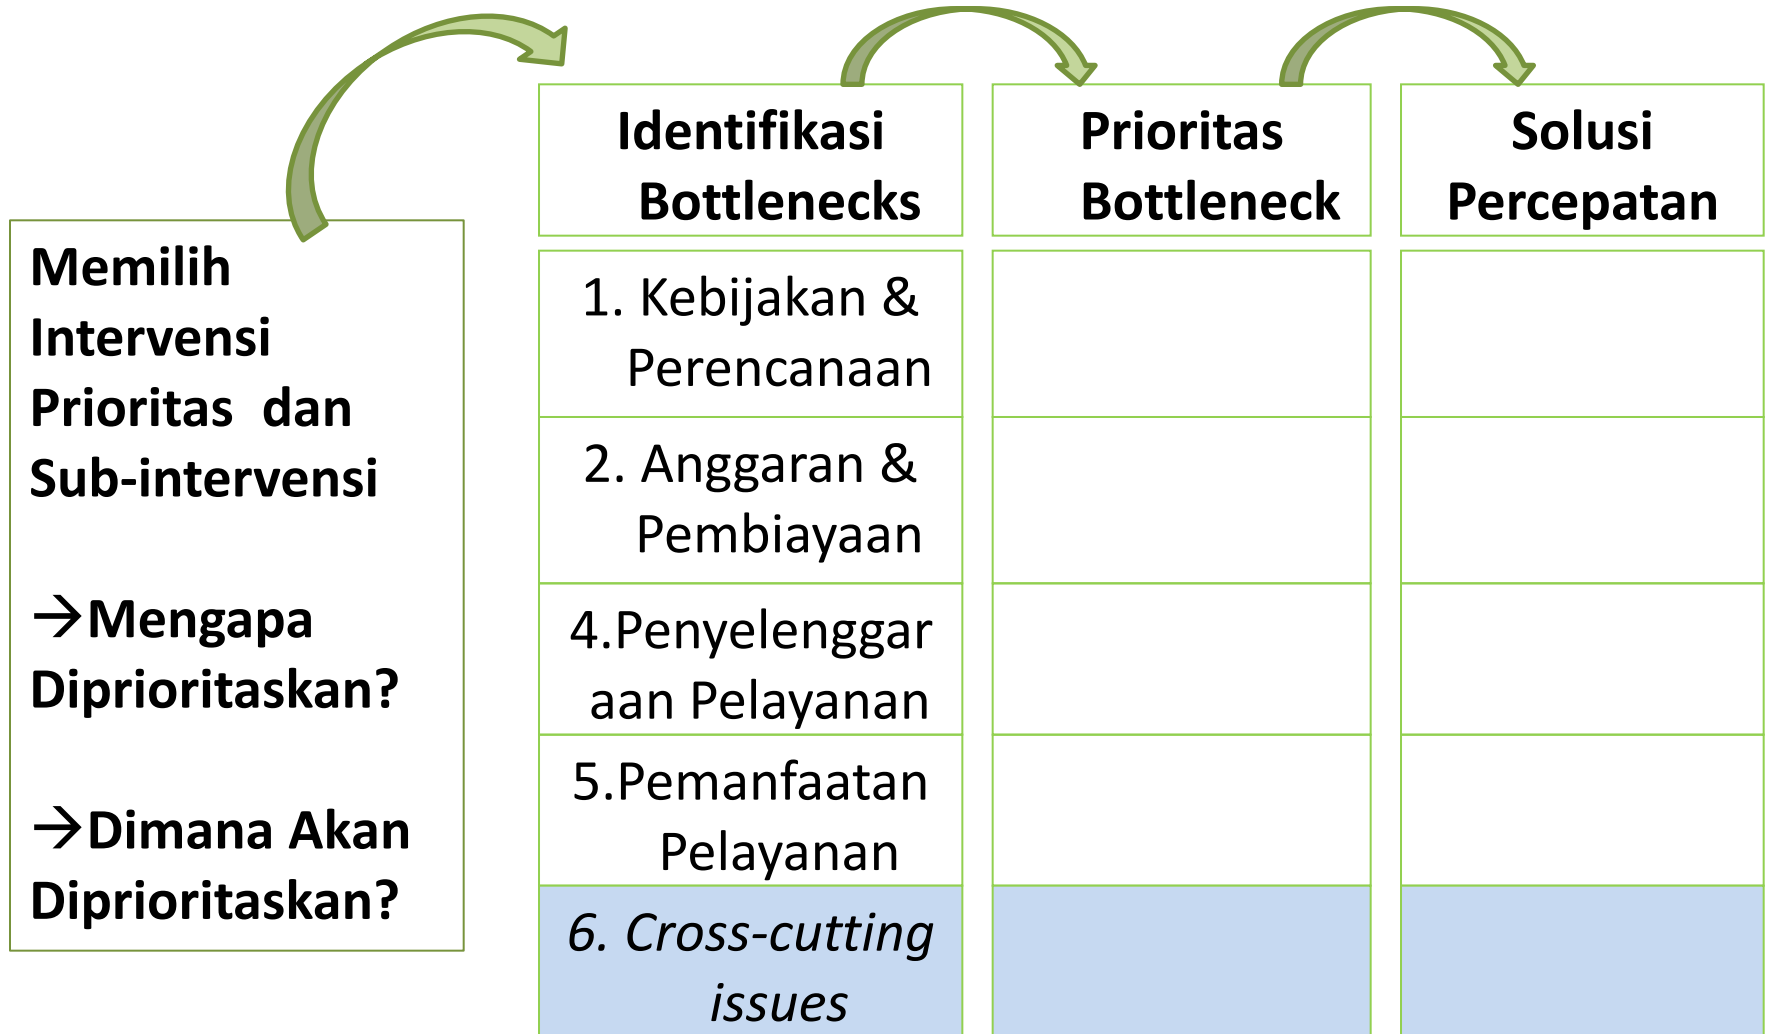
Memilih Intervensi Prioritas dan Sub-intervensi

→Mengapa Diprioritaskan?

→Dimana Akan Diprioritaskan?

| Identifikasi Bottlenecks | Prioritas Bottleneck | Solusi Percepatan |
|---|---|---|
| 1. Kebijakan & Perencanaan | | |
| 2. Anggaran & Pembiayaan | | |
| 4.Penyelenggaraan Pelayanan | | |
| 5.Pemanfaatan Pelayanan | | |
| *6. Cross-cutting issues* | | |